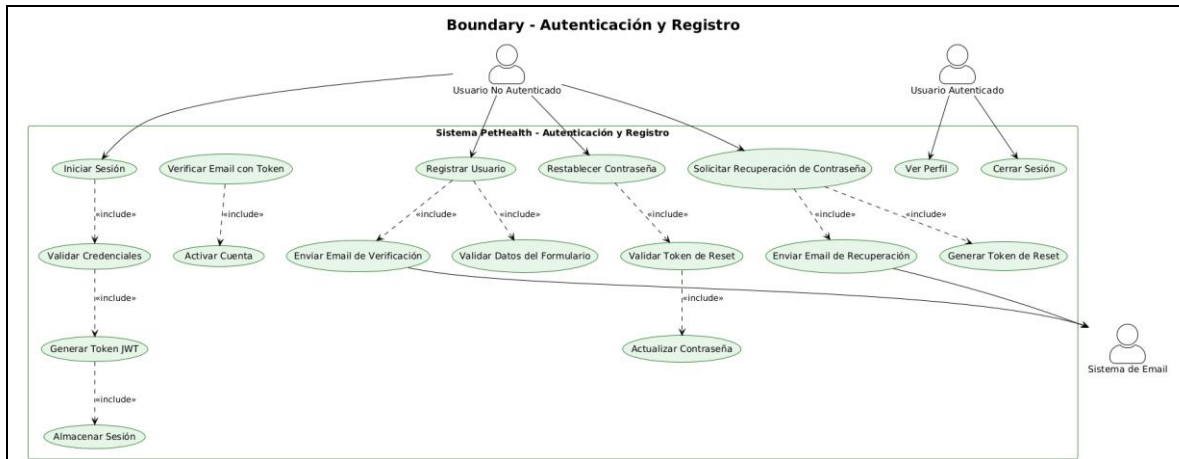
Boundary - Autenticación y Registro

Usuario No Autenticado

Usuario Autenticado

Sistema PetHealth - Autenticación y Registro

Iniciar Sesión

Verificar Email con Token

Registrar Usuario

Restablecer Contraseña

Solicitar Recuperación de Contraseña

Ver Perfil

Cerrar Sesión

«include»

«include»

«include»

«include»

«include»

«include»

«include»

Validar Credenciales

Activar Cuenta

Enviar Email de Verificación

Validar Datos del Formulario

Validar Token de Reset

Enviar Email de Recuperación

Generar Token de Reset

«include»

«include»

Generar Token JWT

Actualizar Contraseña

Sistema de Email

«include»

Almacenar Sesión